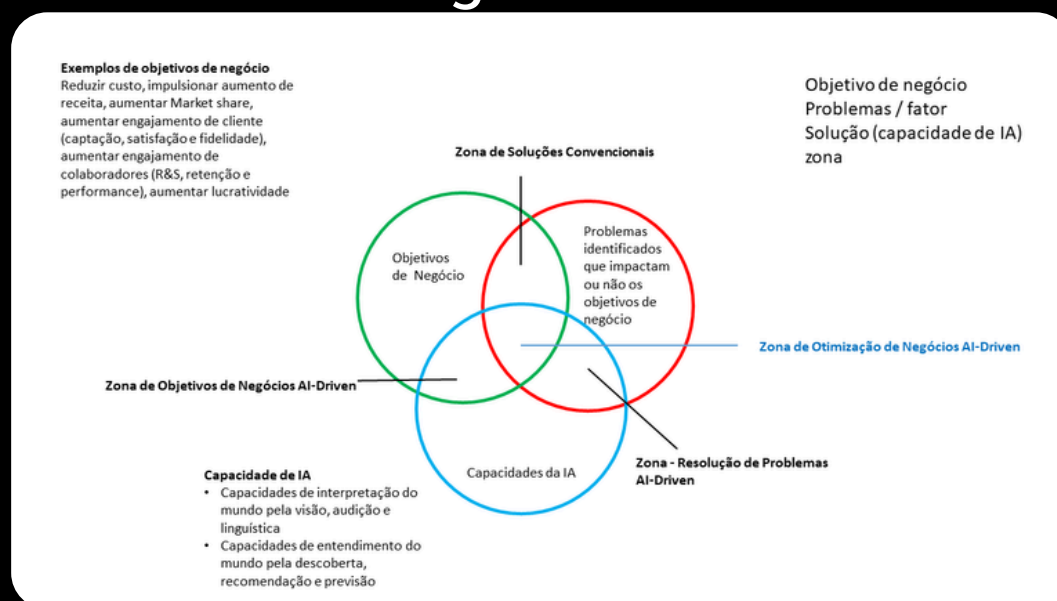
**Exemplos de objetivos de negócio**
Reduzir custo, impulsionar aumento de receita, aumentar Market share, aumentar engajamento de cliente (captação, satisfação e fidelidade), aumentar engajamento de colaboradores (R&S, retenção e performance), aumentar lucratividade

Objetivo de negócio
Problemas / fator
Solução (capacidade de IA)
zona

**Zona de Soluções Convencionais**

Objetivos de Negócio

Problemas identificados que impactam ou não os objetivos de negócio

**Zona de Otimização de Negócios AI-Driven**

**Zona de Objetivos de Negócios AI-Driven**

Capacidades da IA

**Zona - Resolução de Problemas AI-Driven**

**Capacidade de IA**
• Capacidades de interpretação do mundo pela visão, audição e linguística
• Capacidades de entendimento do mundo pela descoberta, recomendação e previsão